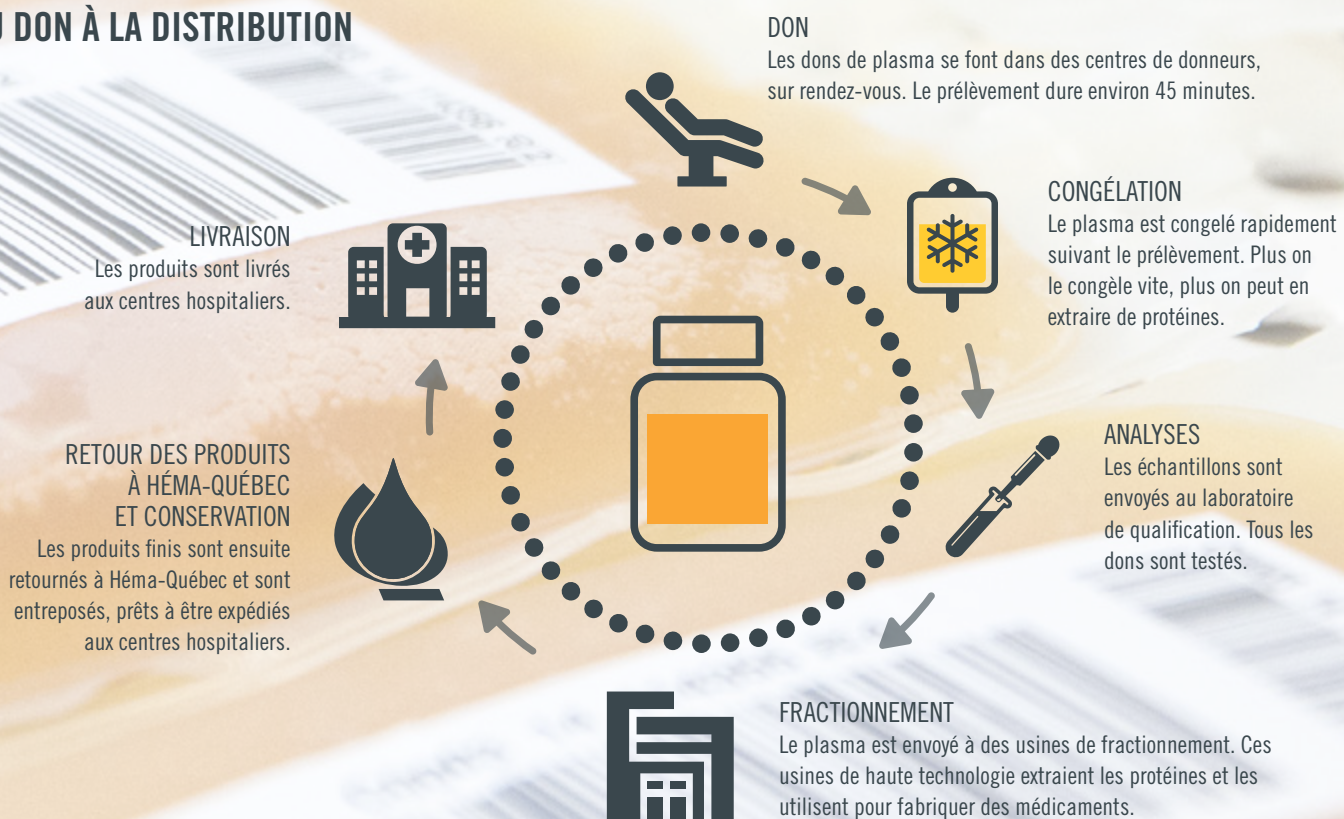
U DON À LA DISTRIBUTION

DON
Les dons de plasma se font dans des centres de donneurs, sur rendez-vous. Le prélèvement dure environ 45 minutes.

CONGÉLATION
Le plasma est congelé rapidement suivant le prélèvement. Plus on le congèle vite, plus on peut en extraire de protéines.

ANALYSES
Les échantillons sont envoyés au laboratoire de qualification. Tous les dons sont testés.

FRACTIONNEMENT
Le plasma est envoyé à des usines de fractionnement. Ces usines de haute technologie extraient les protéines et les utilisent pour fabriquer des médicaments.

RETOUR DES PRODUITS À HÉMA-QUÉBEC ET CONSERVATION
Les produits finis sont ensuite retournés à Héma-Québec et sont entreposés, prêts à être expédiés aux centres hospitaliers.

LIVRAISON
Les produits sont livrés aux centres hospitaliers.